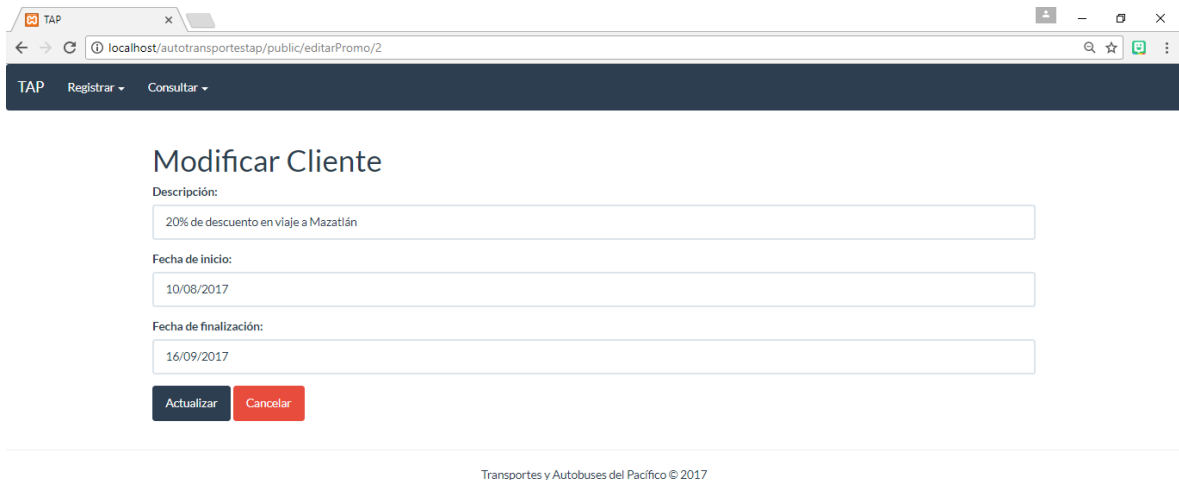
TAP

localhost/autotransportestap/public/editarPromo/2

TAP Registrar Consultar

Modificar Cliente

Descripción:

20% de descuento en viaje a Mazatlán

Fecha de inicio:

10/08/2017

Fecha de finalización:

16/09/2017

Actualizar Cancelar

Transportes y Autobuses del Pacífico © 2017